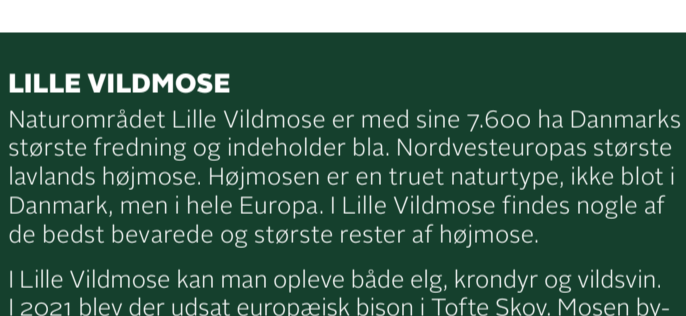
LILLE VILDMOSE

Naturområdet Lille Vildmose er med sine 7.600 ha Danmarks største fredning og indeholder bla. Nordvesteuropas største lavlands højmose. Højmosen er en truet naturtype, ikke blot i Danmark, men i hele Europa. I Lille Vildmose findes nogle af de bedst bevarede og største rester af højmose.

I Lille Vildmose kan man opleve både elg, krondyr og vildsvin. I 2021 blev der udsat europæisk bison i Tofte Skov. Mosen by-